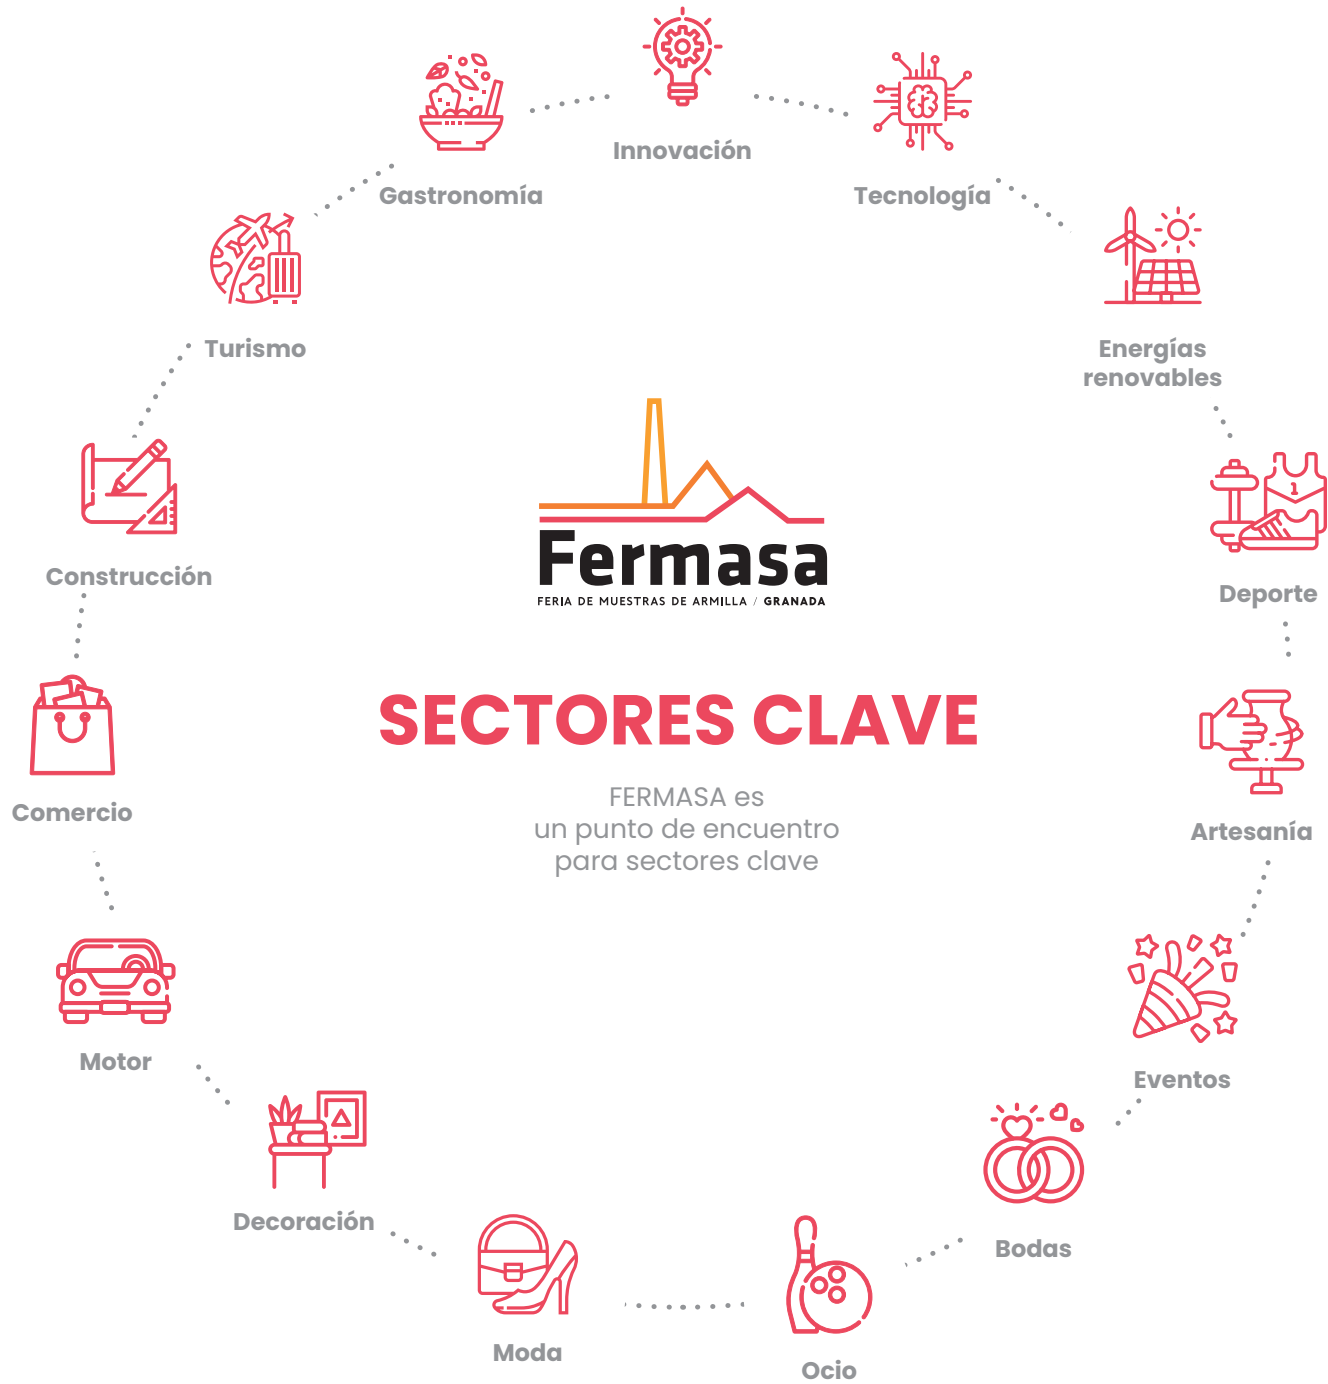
Innovación

Tecnología

Energías renovables

Deporte

Artesanía

Eventos

Bodas

Ocio

Moda

Decoración

Motor

Comercio

Construcción

Turismo

Gastronomía

Fermasa
FERIA DE MUESTRAS DE ARMILLA / GRANADA

SECTORES CLAVE

FERMASA es
un punto de encuentro
para sectores clave